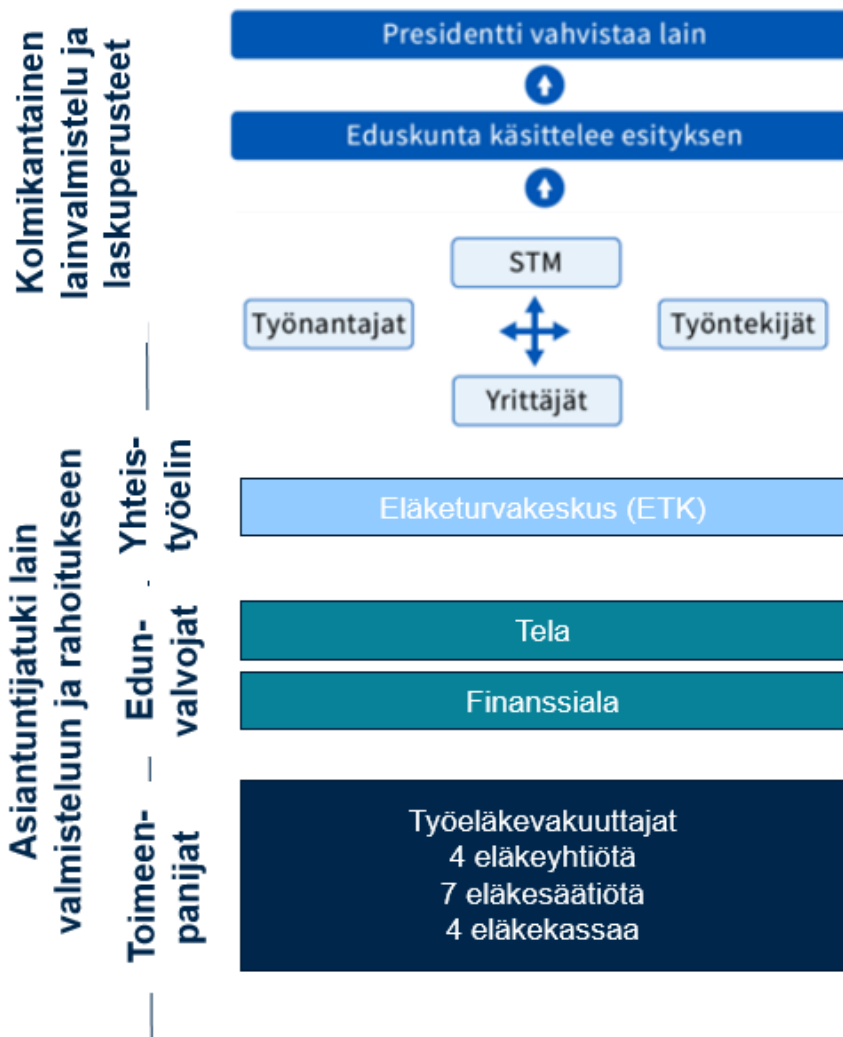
Kolmikantainen lainvalmistelu ja laskuperusteet

Presidentti vahvistaa lain

Eduskunta käsittelee esityksen

STM

Työnantajat

Työntekijät

Yrittäjät

Asiantuntijatuki lain valmisteluun ja rahoitukseen

Yhteistyöelin

Eläketurvakeskus (ETK)

Edunvalvojat

Tela

Finanssiala

Toimeenpanijat

Työeläkevakuuttajat
4 eläkeyhtiötä
7 eläkesäätiötä
4 eläkekassaa